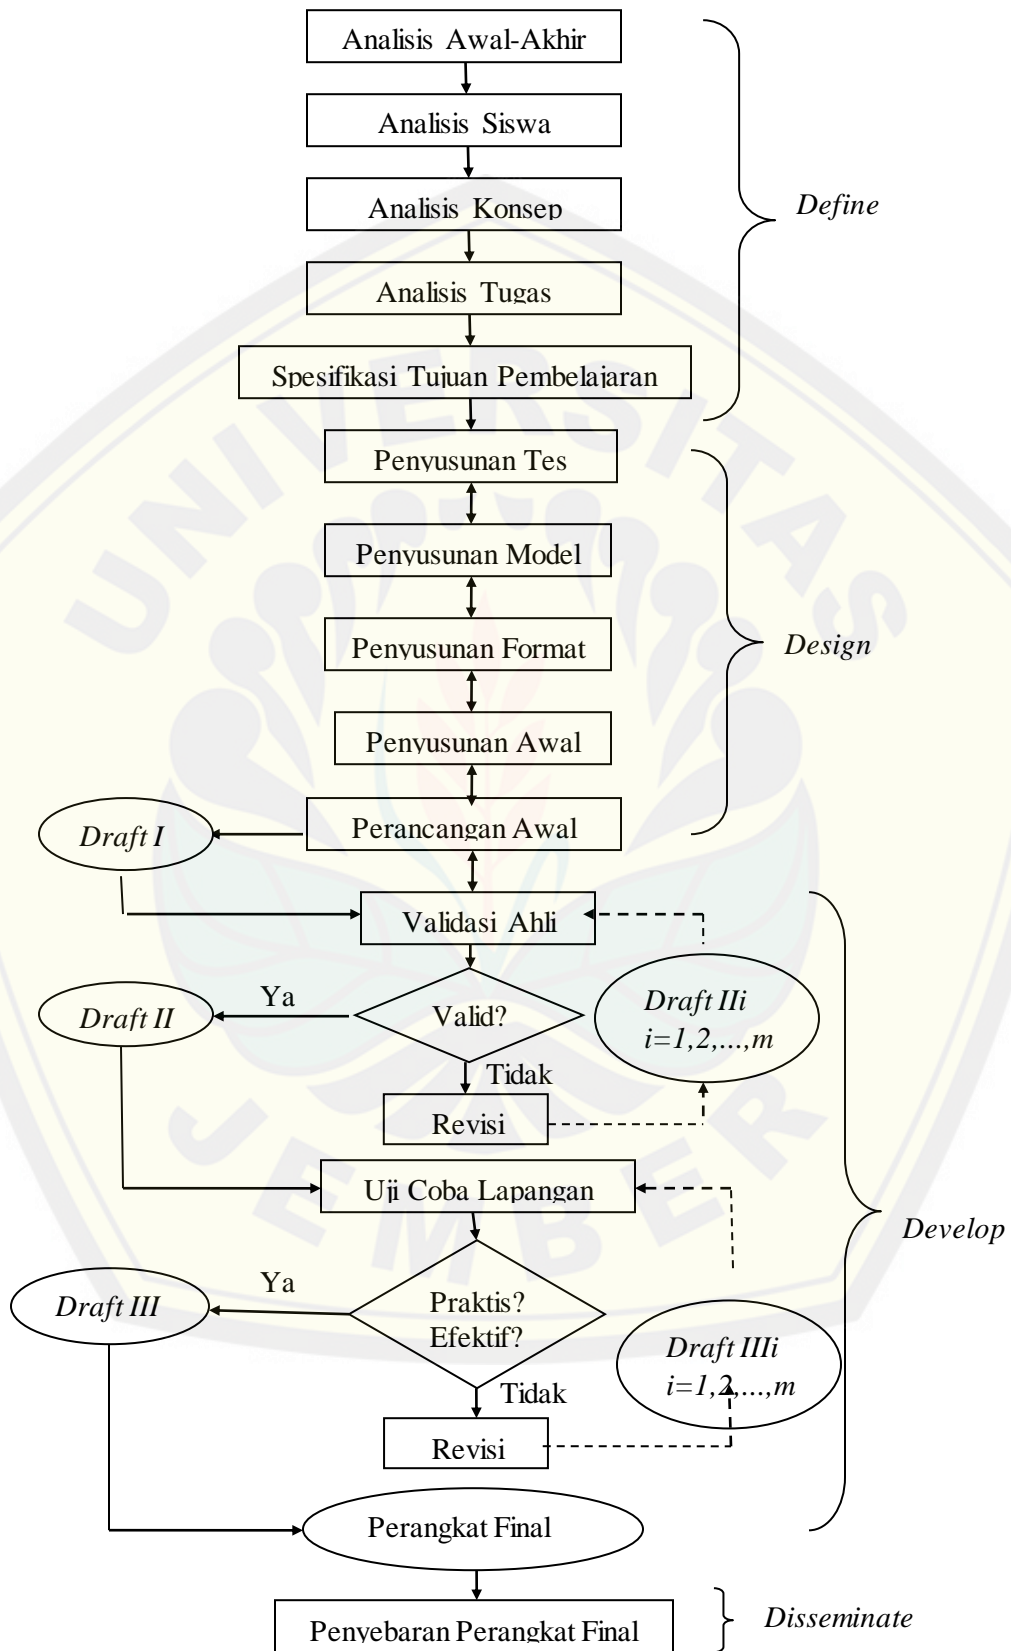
Analisis Awal-Akhir

Analisis Siswa

Analisis Konsep

Analisis Tugas

Spesifikasi Tujuan Pembelajaran

*Define*

Penyusunan Tes

Penyusunan Model

Penyusunan Format

Penyusunan Awal

Perancangan Awal

*Design*

*Draft I*

Validasi Ahli

Valid?

Ya

*Draft II*

*Draft IIi*
*i=1,2,...,m*

Tidak

Revisi

Uji Coba Lapangan

Praktis?
Efektif?

Ya

*Draft III*

*Draft IIIi*
*i=1,2,...,m*

Tidak

Revisi

Perangkat Final

*Develop*

Penyebaran Perangkat Final

*Disseminate*